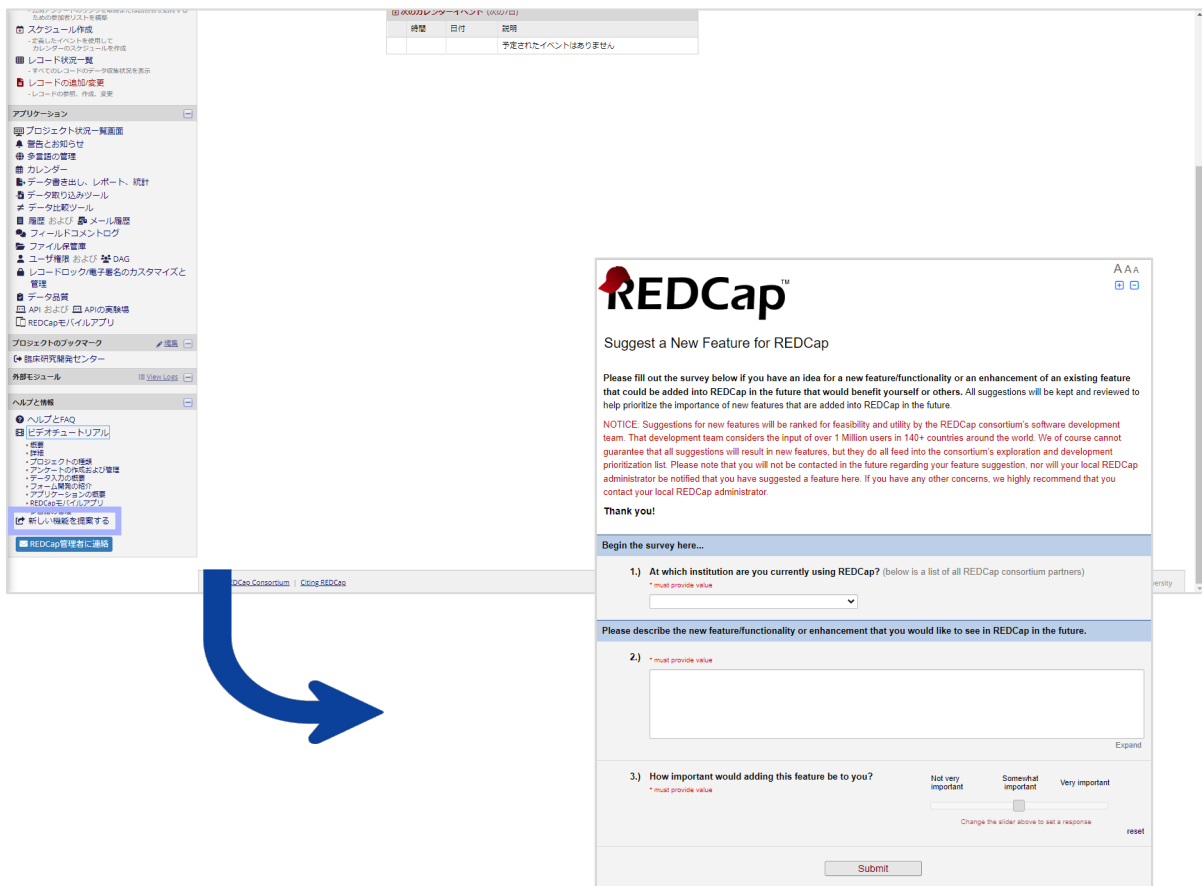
ための参加者リストを編集
スケジュール作成
- 定義したイベントを使用して カレンダーのスケジュールを作成
レコード状況一覧
- すべてのレコードのデータ収集状況を表示
レコードの追加/変更
- レコードの参照、作成、変更

アプリケーション
プロジェクト状況一覧画面
警告とお知らせ
多言語の管理
カレンダー
データ書き出し、レポート、統計
データ取り込みツール
データ比較ツール
履歴 および メール履歴
フィールドコメントログ
ファイル保管庫
ユーザ権限 および DAG
レコードロック/電子署名のカスタマイズと管理
データ品質
API および APIの実験場
REDCapモバイルアプリ

プロジェクトのブックマーク 編集
臨床研究開発センター

外部モジュール View Logs

ヘルプと情報
ヘルプとFAQ
ビデオチュートリアル
• 概要
• 詳細
• プロジェクトの種類
• アンケートの作成および管理
• データ入力の概要
• フォーム開発の紹介
• アプリケーションの概要
• REDCapモバイルアプリ
新しい機能を提案する
REDCap管理者に連絡

次のカレンダーイベント (次の7日)
| 時間 | 日付 | 説明 |
|---|---|---|
| | | 予定されたイベントはありません |

REDCap Consortium | Citing REDCap

REDCap™

Suggest a New Feature for REDCap

Please fill out the survey below if you have an idea for a new feature/functionality or an enhancement of an existing feature that could be added into REDCap in the future that would benefit yourself or others. All suggestions will be kept and reviewed to help prioritize the importance of new features that are added into REDCap in the future.

NOTICE: Suggestions for new features will be ranked for feasibility and utility by the REDCap consortium's software development team. That development team considers the input of over 1 Million users in 140+ countries around the world. We of course cannot guarantee that all suggestions will result in new features, but they do all feed into the consortium's exploration and development prioritization list. Please note that you will not be contacted in the future regarding your feature suggestion, nor will your local REDCap administrator be notified that you have suggested a feature here. If you have any other concerns, we highly recommend that you contact your local REDCap administrator.

Thank you!

Begin the survey here...

1.) At which institution are you currently using REDCap? (below is a list of all REDCap consortium partners)
* must provide value

Please describe the new feature/functionality or enhancement that you would like to see in REDCap in the future.

2.) * must provide value
Expand

3.) How important would adding this feature be to you?
* must provide value
Not very important
Somewhat important
Very important
Change the slider above to set a response
reset

Submit